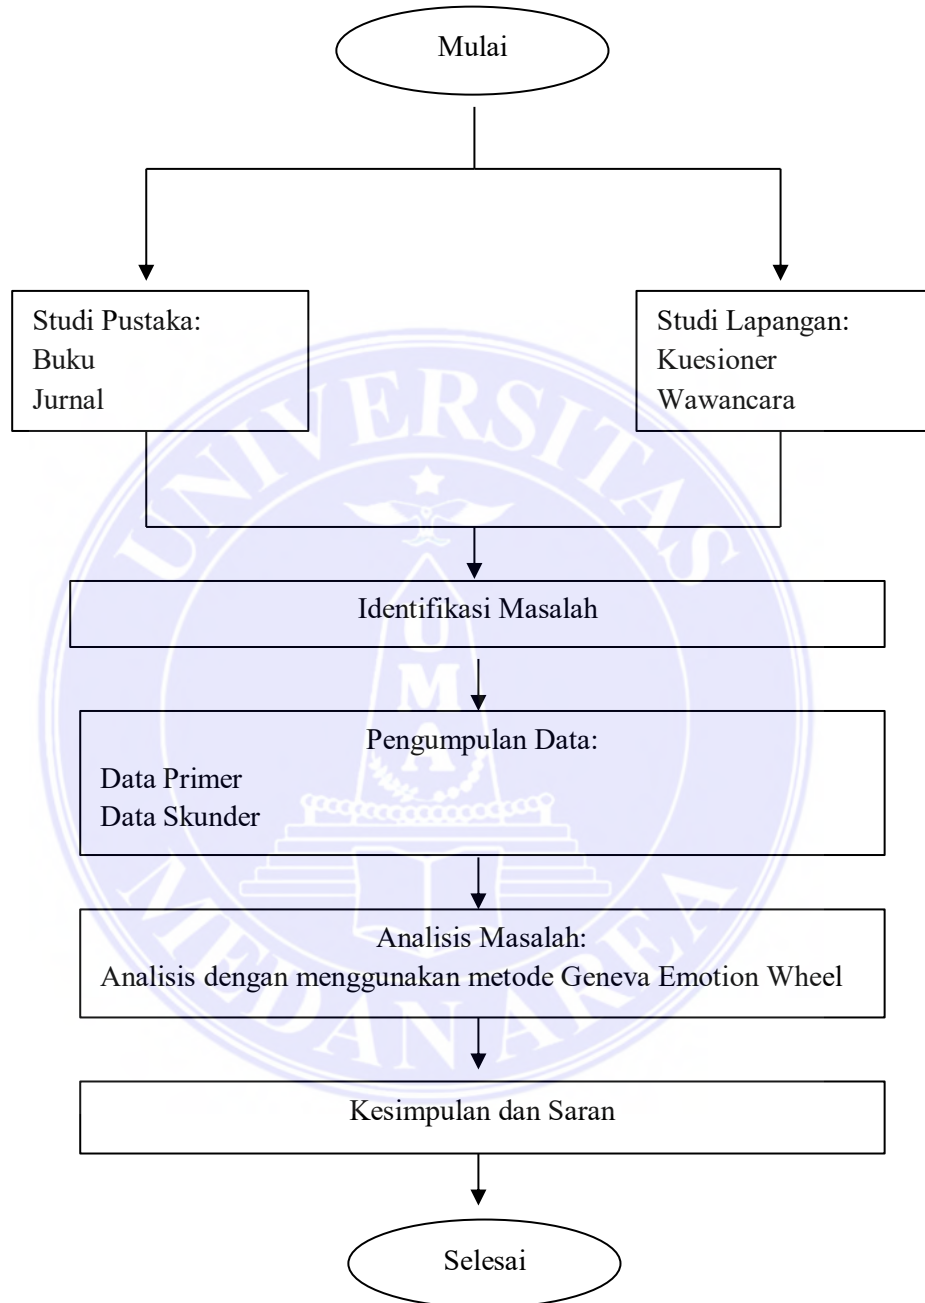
Mulai

Studi Pustaka:
Buku
Jurnal

Studi Lapangan:
Kuesioner
Wawancara

Identifikasi Masalah

Pengumpulan Data:
Data Primer
Data Skunder

Analisis Masalah:
Analisis dengan menggunakan metode Geneva Emotion Wheel

Kesimpulan dan Saran

Selesai

UNIVERSITAS MEDAN AREA
U M A